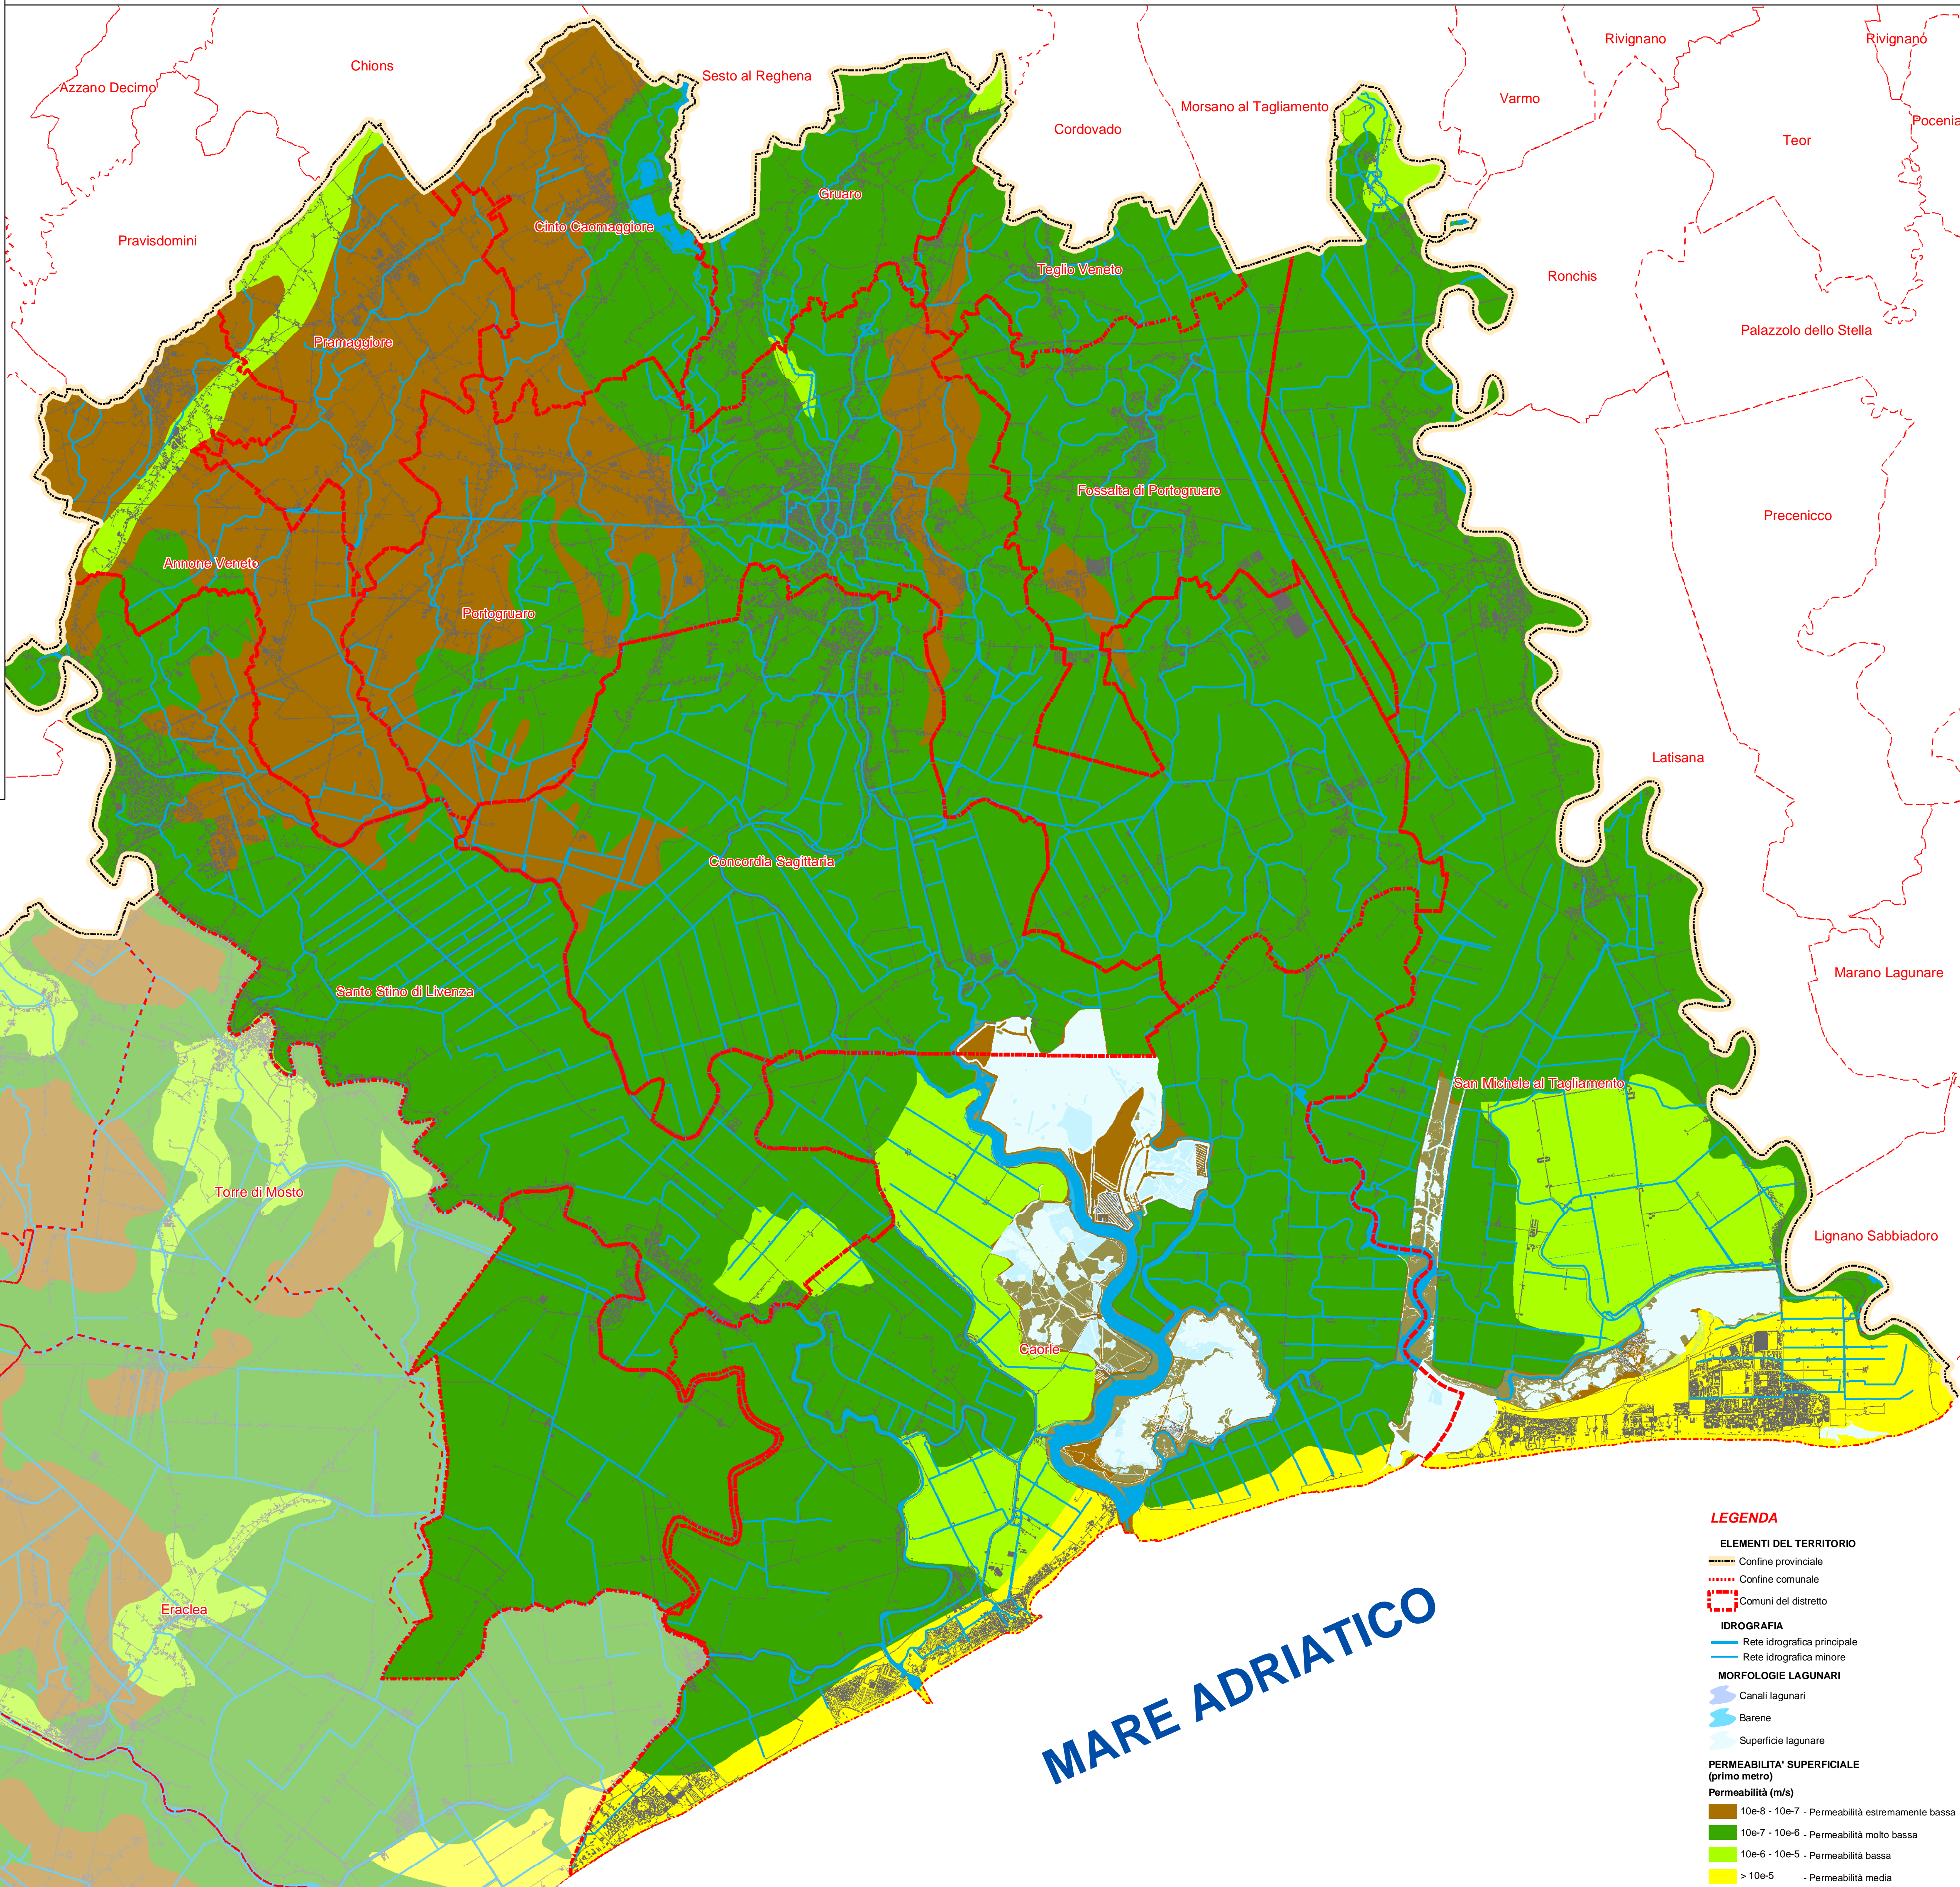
Chions
Azzano Decimo
Sesto al Reghena
Rivignano
Rivignano
Varmo
Morsano al Tagliamento
Cordovado
Pocenia
Teor
Gruaro
Cinto Caomaggiore
Pravisdomini
Teglio Veneto
Ronchis
Pramaggiore
Palazzolo dello Stella
Fossalta di Portogruaro
Precenicco
Annone Veneto
Portogruaro
Latisana
Concordia Sagittaria
Marano Lagunare
Santo Stino di Livenza
San Michele al Tagliamento
Torre di Mosto
Lignano Sabbiadoro
Caorle
Eraclea
MARE ADRIATICO

LEGENDA
ELEMENTI DEL TERRITORIO
Confine provinciale
Confine comunale
Comuni del distretto
IDROGRAFIA
Rete idrografica principale
Rete idrografica minore
MORFOLOGIE LAGUNARI
Canali lagunari
Barene
Superficie lagunare
PERMEABILITA' SUPERFICIALE (primo metro)
Permeabilità (m/s)
10e-8 - 10e-7 - Permeabilità estremamente bassa
10e-7 - 10e-6 - Permeabilità molto bassa
10e-6 - 10e-5 - Permeabilità bassa
> 10e-5 - Permeabilità media